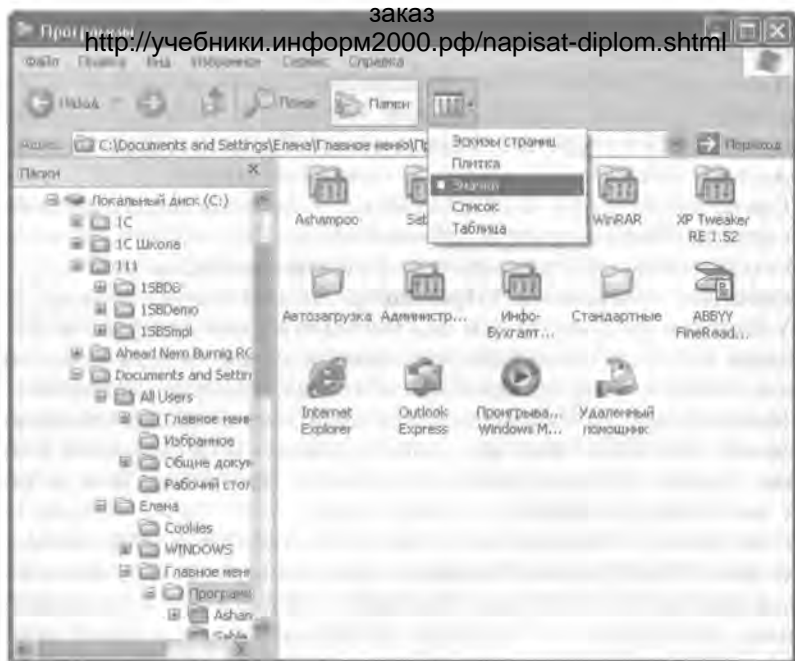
заказ
http://учебники.информ2000.рф/napisat-diplom.shtml

Программы

Файл Правка Вид Избранное Сервис Справка

Назад Поиск Папки

Адрес: C:\Documents and Settings\Елена\Главное меню\Пр

Переход

Папки

Локальный диск (C:)
1С
1С Школа
1l1
15BD6
15BDemo
15BSmpl
Ahead Nero Burnig RO
Documents and Settin
All Users
Главное меню
Избранное
Общие докум
Рабочий стол
Елена
Cookies
WINDOWS
Главное меню
Программ
Ashan
Sable

Эскизы страниц
Плитка
Значки
Список
Таблица

Ashampoo
Seb
WinRAR
XP Tweaker RE 1.52
Автозагрузка
Администр...
Инфо-Бухгалт...
Стандартные
ABBYY FineRead...
Internet Explorer
Outlook Express
Проигрыва... Windows M...
Удаленный помощник